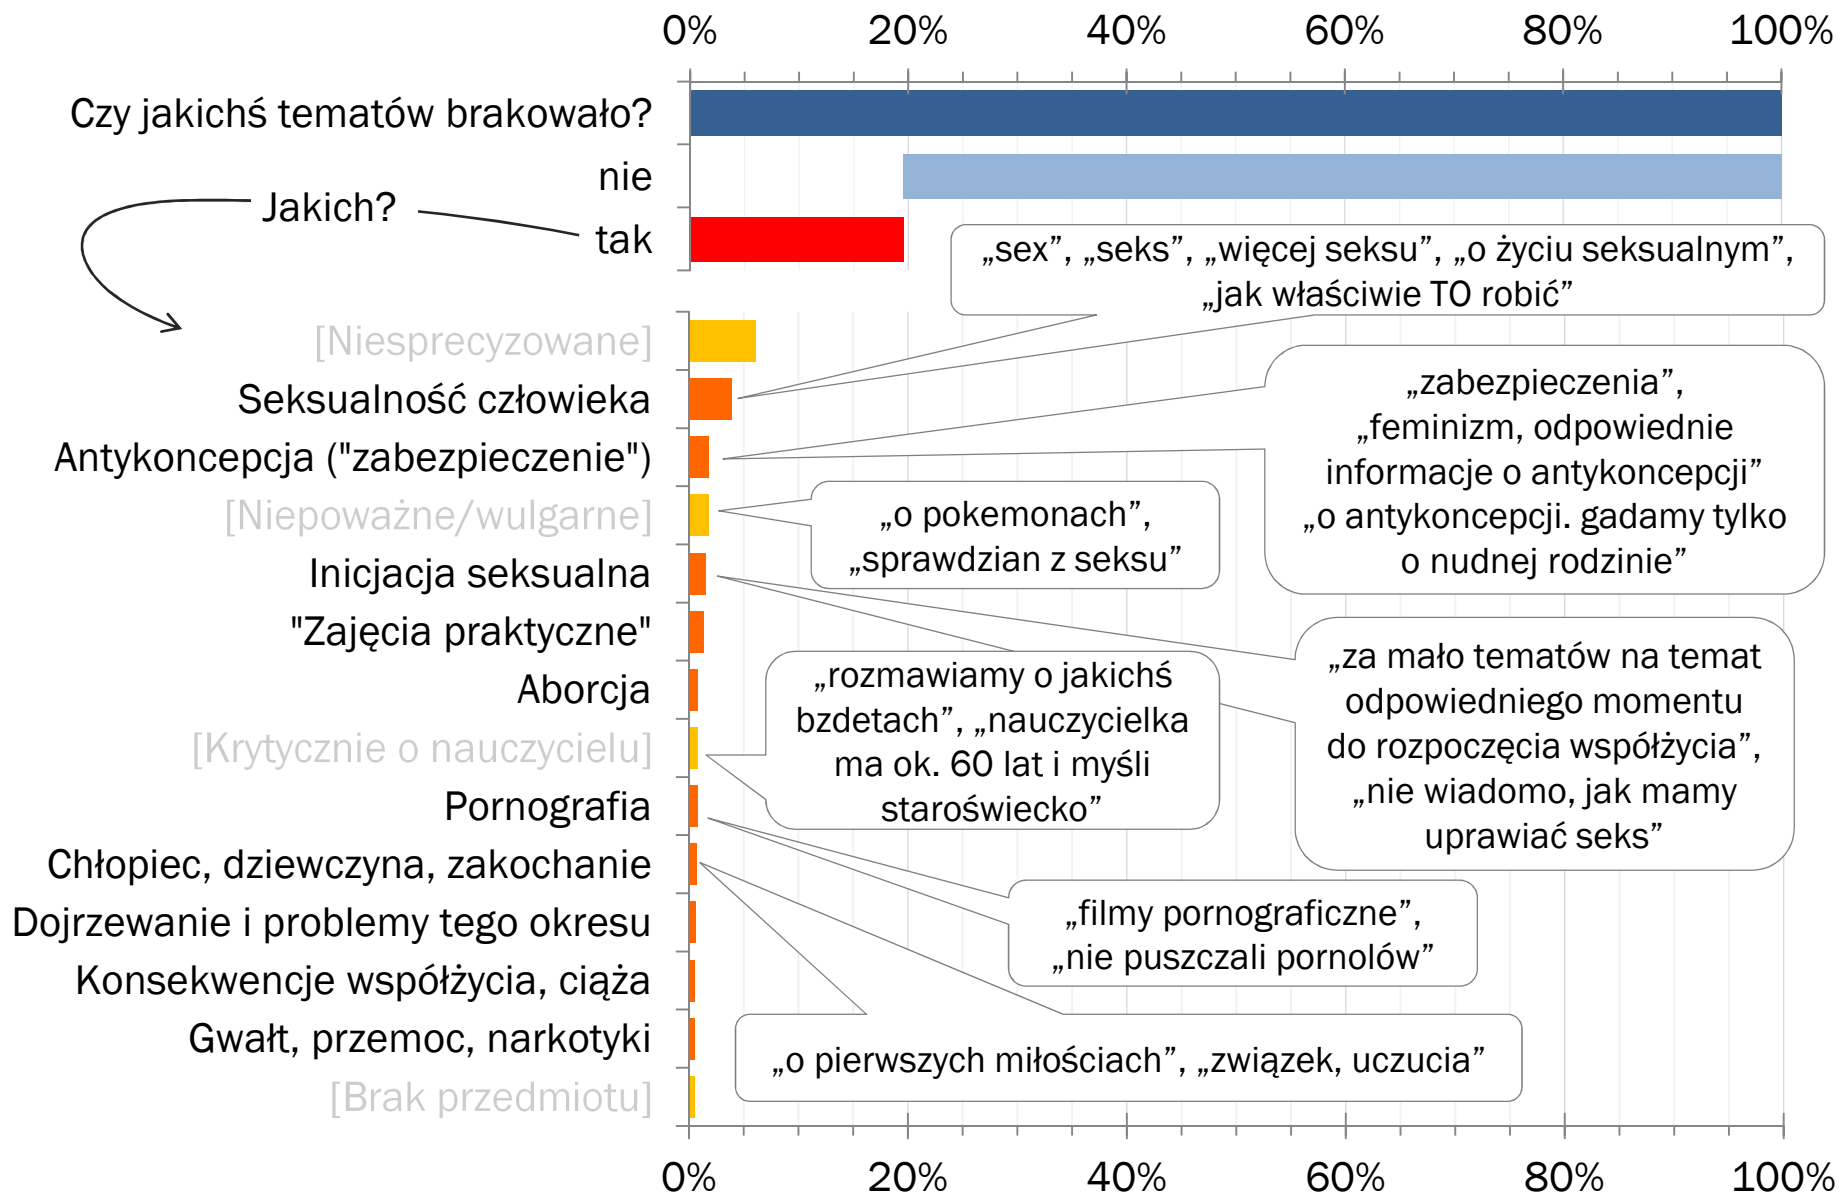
0% 20% 40% 60% 80% 100%

Czy jakichś tematów brakowało?

nie

Jakich?

tak

„sex”, „seks”, „więcej seksu”, „o życiu seksualnym”, „jak właściwie TO robić”

[Niesprecyzowane]

Seksualność człowieka

Antykoncepcja ("zabezpieczenie")

[Niepoważne/wulgarne]

Inicjacja seksualna

"Zajęcia praktyczne"

Aborcja

[Krytycznie o nauczycielu]

Pornografia

Chłopiec, dziewczyna, zakochanie

Dojrzewanie i problemy tego okresu

Konsekwencje współżycia, ciąża

Gwałt, przemoc, narkotyki

[Brak przedmiotu]

„zabezpieczenia”, „feminizm, odpowiednie informacje o antykoncepcji” „o antykoncepcji. gadamy tylko o nudnej rodzinie”

„o pokemonach”, „sprawdzian z seksu”

„za mało tematów na temat odpowiedniego momentu do rozpoczęcia współżycia”, „nie wiadomo, jak mamy uprawiać seks”

„rozmawiamy o jakichś bzdetach”, „nauczycielka ma ok. 60 lat i myśli staroświecko”

„filmy pornograficzne”, „nie puszczali pornolów”

„o pierwszych miłościach”, „związek, uczucia”

0% 20% 40% 60% 80% 100%